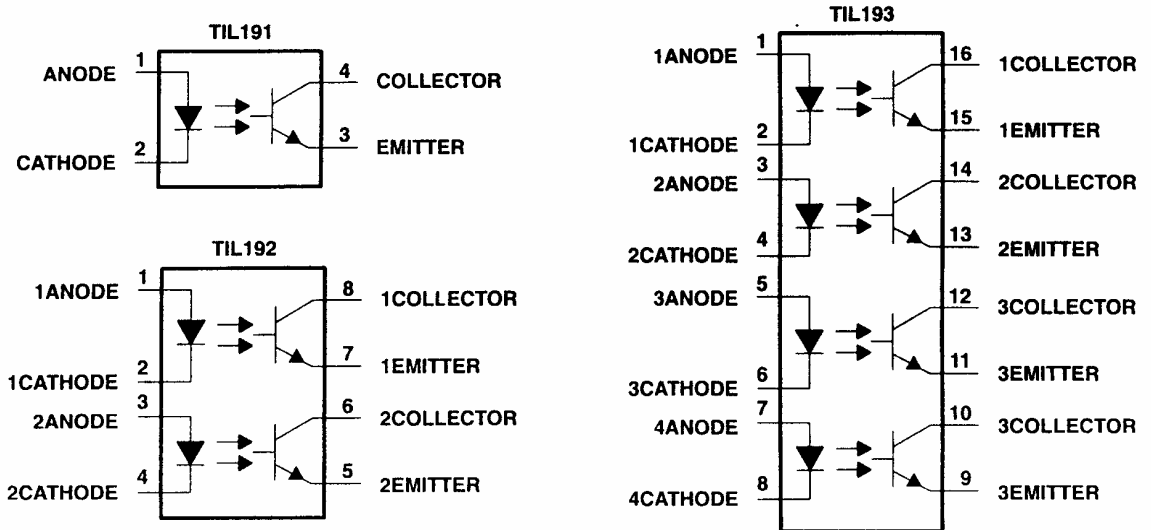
TIL191

1 ANODE
2 CATHODE
4 COLLECTOR
3 EMITTER

TIL192

1 1ANODE
2 1CATHODE
3 2ANODE
4 2CATHODE
8 1COLLECTOR
7 1EMITTER
6 2COLLECTOR
5 2EMITTER

TIL193

1 1ANODE
2 1CATHODE
3 2ANODE
4 2CATHODE
5 3ANODE
6 3CATHODE
7 4ANODE
8 4CATHODE
16 1COLLECTOR
15 1EMITTER
14 2COLLECTOR
13 2EMITTER
12 3COLLECTOR
11 3EMITTER
10 3COLLECTOR
9 3EMITTER